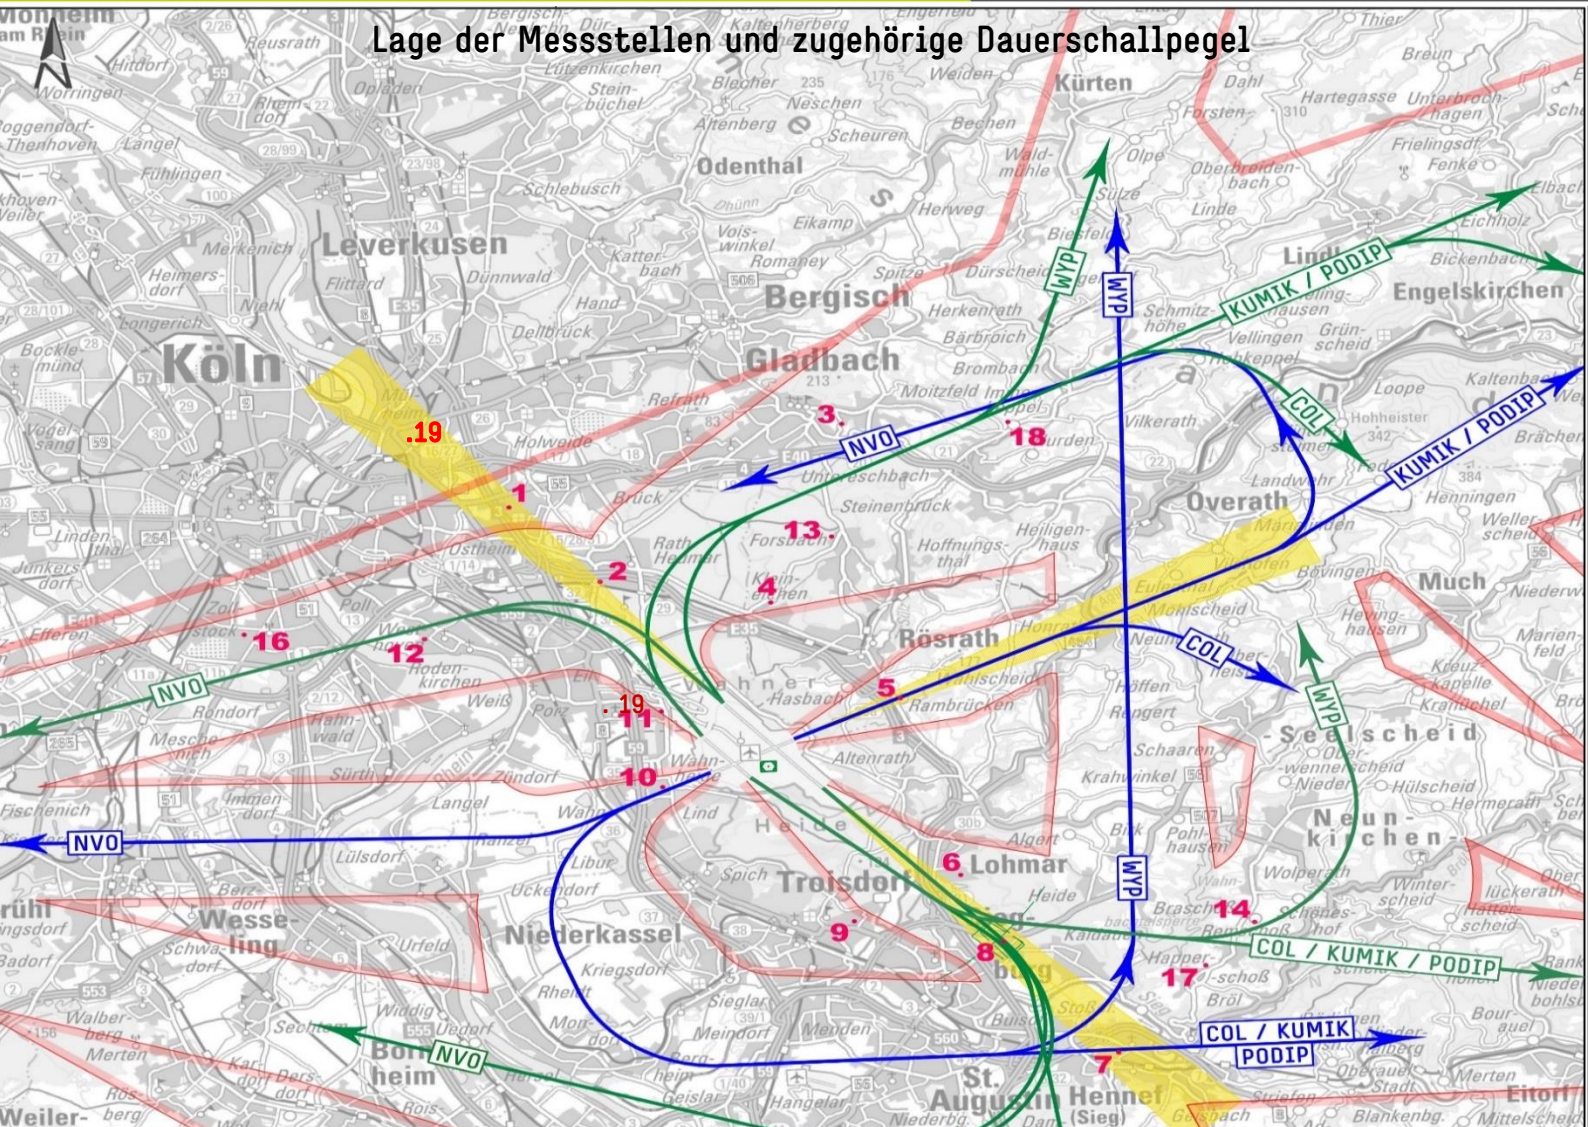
Lage der Messstellen und zugehörige Dauerschallpegel

Monheim am Rhein
Reusrath
Hitdorf
Worringen
Roggendorf-Thenhoven
Langel
Fühlingen
Rheindorf
Opladen
Lützenkirchen
Steinbüchel
Bergisch
Blecher
Altenberg
Neschen
Scheuren
Odenthal
Weiden
Kürten
Bechen
Dahl
Forsten
Hartegasse
Unterbroch-hagen
Frielingsdorf
Fenke
Olpe
Waldmühle
Oberbreiden-bach
Linde
Herweg
Eikamp
Voiswinkel
Romaney
Katterbach
Schlebusch
Leverkusen
Merkenich
Heimersdorf
Fittard
Dünnwald
Niehl
Longerich
Bockle-münd
Köln
Vogelsang
Hand
Dellbrück
Spitze
Dürscheid
Bergisch
Gladbach
Herkenrath
Bärbroich
Bromba
Moitzfeld
Schmitzhöhe
Vellingen
Grünscheid
Lindlar
Bickenbach
Engelskirchen
Eichholz
Elbach
Refrath
Holweide
Mülheim
Brück
Ostheim
Rath Heumar
Forsbach
Kleineichen
Untereschbach
Steinenbrück
Hoffnungsthal
Heiligenhaus
Vilkerath
Loope
Hohheister
Kaltenbach
Brächen
Overath
Landwehr
Henningen
Wellerscheid
Much
Bövingen
Marialinden
Lindenthal
Junkersdorf
Efferen
Zollstock
Poll
Rodenkirchen
Rösrath
Hasbach
Rambrücken
Honrath
Wahlscheid
Mohlscheid
Neuhonrath
Höffen
Rengert
Heringhausen
Kreuzkapelle
Kranüchel
Marienfeld
Seelscheid
Oberwennerscheid
Niederwennerscheid
Hülscheid
Hermerath
Neunkirchen
Rondorf
Weiß
Porz
Wahn
Wahnheide
Altenrath
Meschenich
Hahnwald
Sürth
Zündorf
Langel
Lind
Heide
Immendorf
Fischenich
Lülsdorf
Libur
Spich
Troisdorf
Lohmar
Algert
Schaaren
Krahwinkel
Birk
Pohlhausen
Wolperath
Winterscheid
Lückerath
Hatterscheid
Brühl
Wesseling
Urfeld
Uckendorf
Niederkassel
Kriegsdorf
Rheidt
Mondorf
Sieglar
Meindorf
Menden
Siegburg
Heide
Braschoß
Schönes-hof
Happerschoß
Bröl
Stallberg
Hennef (Sieg)
Kaldauen
Badorf
Schwadorf
Walberberg
Merten
Sechtem
Widdig
Uedorf
Bornheim
Hersel
Roisdorf
Bergheim
Geislar
Hangelar
St. Augustin
Niederpleis
Weiler
Rösberg
Kardorf
Dersdorf
Bourauel
Oberauel
Stadt
Merten
Eitorf
Mittelscheid
Striefen
Blankenbg.
Geisbach
Thier
Breun

WYP
KUMIK / PODIP
COL
NVO
NVO
NVO
NVO
COL
WYP
KUMIK / PODIP
WYP
COL / KUMIK / PODIP
COL / KUMIK
PODIP
NVO

1
2
3
4
5
6
7
8
9
10
11
12
13
14
16
17
18
.19
.19